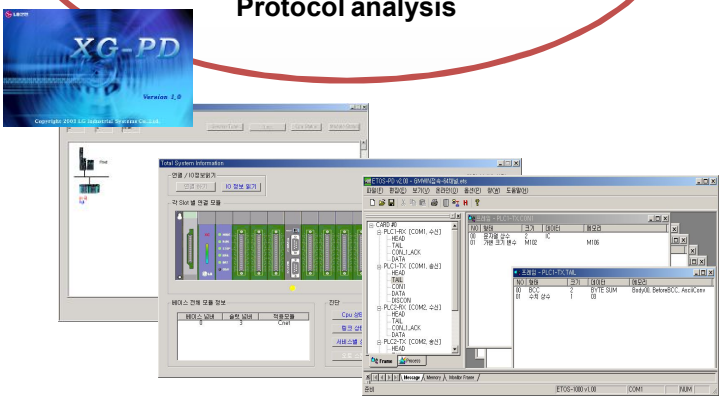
Protocol analysis

XG-PD
Version 1.0
Copyright 2003 LG Industrial Systems Co.,Ltd.

Total System Information
연결 / IO정보읽기
연결 끊기 IO 정보 읽기
각 Slot 별 연결 모듈
베이스 전체 모듈 정보
베이스 넘버 | 슬롯 넘버 | 적용모듈
0 | 3 | Cnet
진단
Cpu 상태
링크 상태
서비스 상태

ETOS-PD v1.00 - [MMM 프로토콜.etn]
파일(F) 편집(E) 보기(V) 관리(M) 통신(C) 창(W) 도움말(H)
CARD #0
PLC1-RX [COM1, 수신]
HEAD
TAIL
CON1_I_ACK
DATA
PLC1-TX [COM1, 송신]
HEAD
TAIL
CON1
DATA
DISCON
PLC2-RX [COM2, 수신]
HEAD
TAIL
CON1_I_ACK
DATA
PLC2-TX [COM2, 송신]
HEAD
Frame
Process
Message / Memory / Monitor Frame
준비
ETOS-1000 v1.00
COM1
NUM

프레임 - PLC1-TX.COM1
No | 형태 | 크기 | 데이터 | 메모리
00 | 문자열 상수 | 2 | IC |
01 | 가변 크기 변수 | M102 | | M106

프레임 - PLC1-TX.TAIL
No | 형태 | 크기 | 데이터 | 메모리
00 | BCC | 2 | BYTE SUM | Body00, BeforeBCC, AsciiConv
01 | 수치 상수 | 1 | 03 |